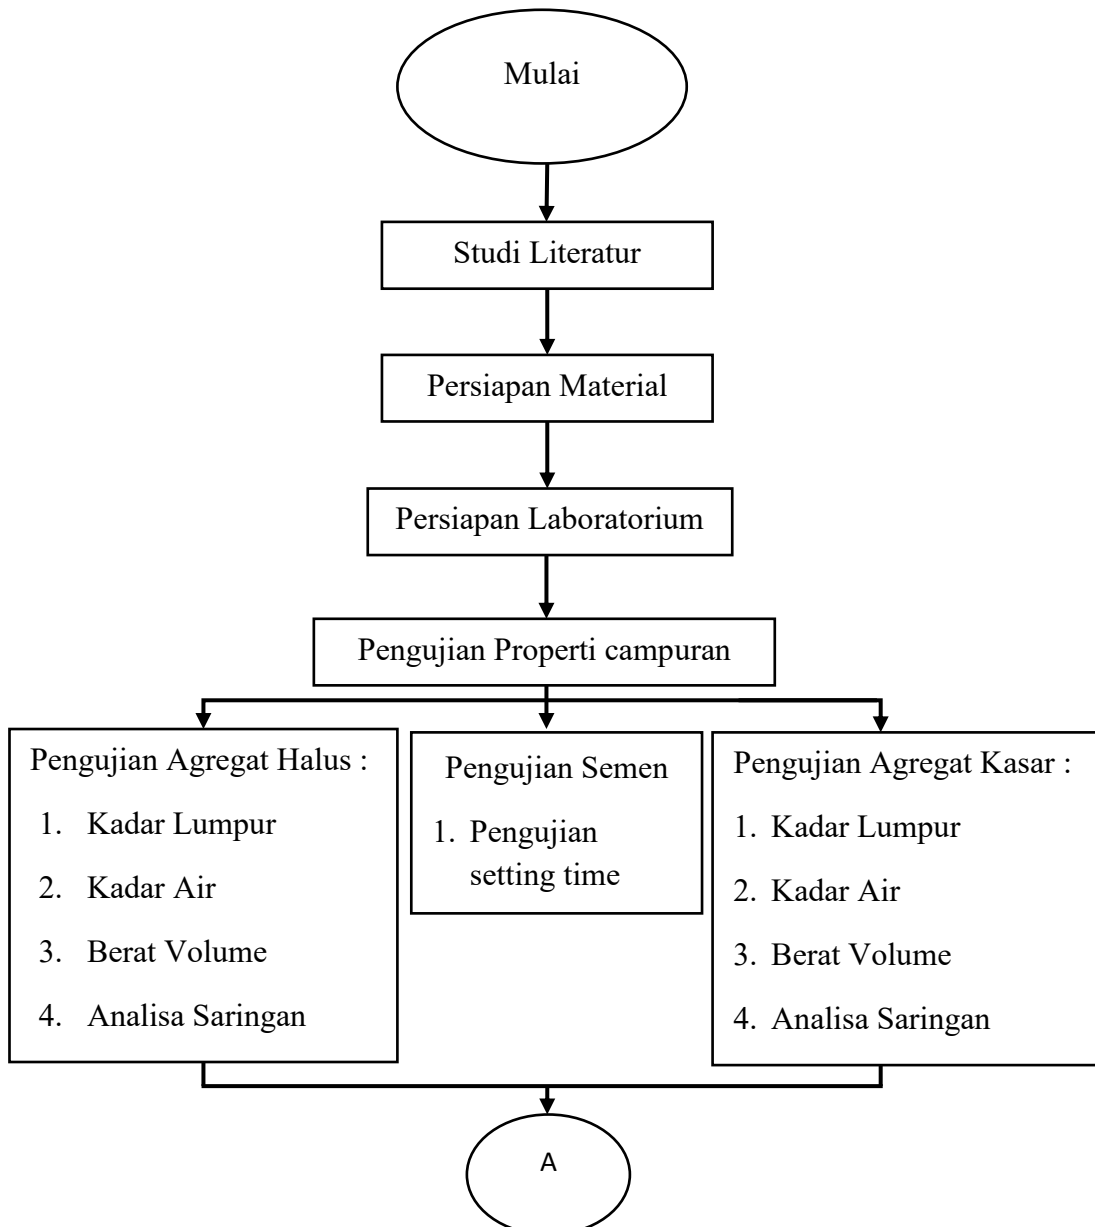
Mulai

Studi Literatur

Persiapan Material

Persiapan Laboratorium

Pengujian Properti campuran

Pengujian Agregat Halus :
1. Kadar Lumpur
2. Kadar Air
3. Berat Volume
4. Analisa Saringan

Pengujian Semen
1. Pengujian setting time

Pengujian Agregat Kasar :
1. Kadar Lumpur
2. Kadar Air
3. Berat Volume
4. Analisa Saringan

A